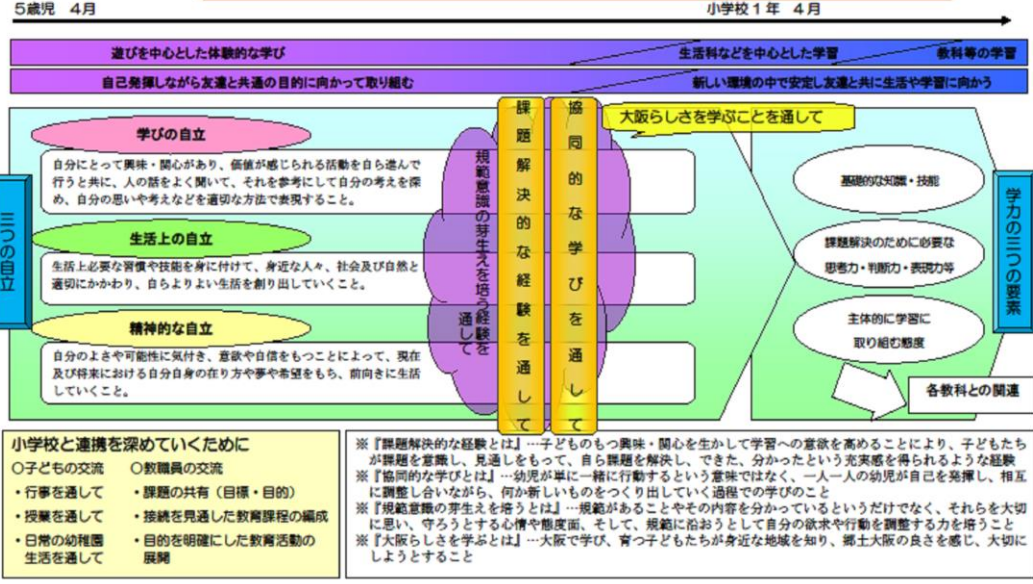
5歳児　4月

小学校１年　4月

遊びを中心とした体験的な学び

生活科などを中心とした学習

教科等の学習

自己発揮しながら友達と共通の目的に向かって取り組む

新しい環境の中で安定し友達と共に生活や学習に向かう

三つの自立

学びの自立

自分にとって興味・関心があり、価値が感じられる活動を自ら進んで行うと共に、人の話をよく聞いて、それを参考にして自分の考えを深め、自分の思いや考えなどを適切な方法で表現すること。

生活上の自立

生活上必要な習慣や技能を身に付けて、身近な人々、社会及び自然と適切にかかわり、自らよりよい生活を創り出していくこと。

精神的な自立

自分のよさや可能性に気付き、意欲や自信をもつことによって、現在及び将来における自分自身の在り方や夢や希望をもち、前向きに生活していくこと。

規範意識の芽生えを培う経験を通して

課題解決的な経験を通して

協同的な学びを通して

大阪らしさを学ぶことを通して

学力の三つの要素

基礎的な知識・技能

課題解決のために必要な思考力・判断力・表現力等

主体的に学習に取り組む態度

各教科との関連

小学校と連携を深めていくために

○子どもの交流

○教職員の交流

・行事を通して

・授業を通して

・日常の幼稚園生活を通して

・課題の共有（目標・目的）

・接続を見通した教育課程の編成

・目的を明確にした教育活動の展開

※『課題解決的な経験とは』…子どものもつ興味・関心を生かして学習への意欲を高めることにより、子どもたちが課題を意識し、見通しをもって、自ら課題を解決し、できた、分かったという充実感を得られるような経験
※『協同的な学びとは』…幼児が単に一緒に行動するという意味ではなく、一人一人の幼児が自己を発揮し、相互に調整し合いながら、何か新しいものをつくり出していく過程での学びのこと
※『規範意識の芽生えを培うとは』…規範があることやその内容を分かっているというだけでなく、それらを大切に思い、守ろうとする心情や態度面、そして、規範に沿おうとして自分の欲求や行動を調整する力を培うこと
※『大阪らしさを学ぶとは』…大阪で学び、育つ子どもたちが身近な地域を知り、郷土大阪の良さを感じ、大切にしようとすること